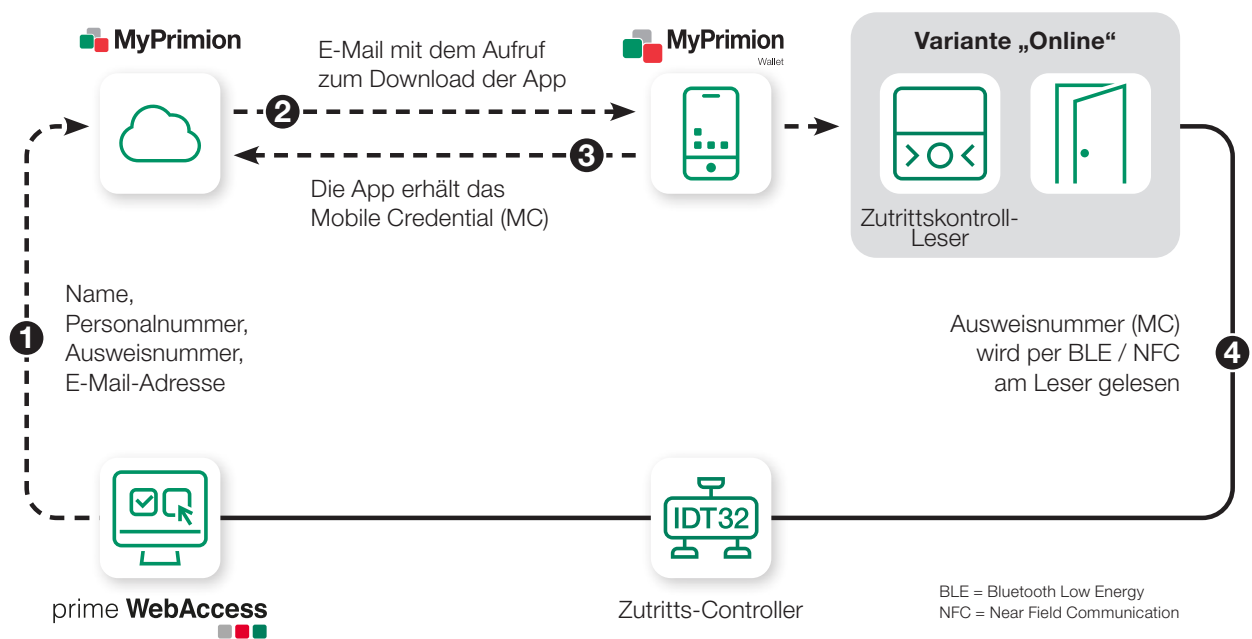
MyPrimion

E-Mail mit dem Aufruf zum Download der App

2

MyPrimion
Wallet

Variante „Online"

3

Die App erhält das Mobile Credential (MC)

Zutrittskontroll-Leser

Name,
Personalnummer,
Ausweisnummer,
E-Mail-Adresse

1

Ausweisnummer (MC) wird per BLE / NFC am Leser gelesen

4

IDT32

prime WebAccess

Zutritts-Controller

BLE = Bluetooth Low Energy
NFC = Near Field Communication